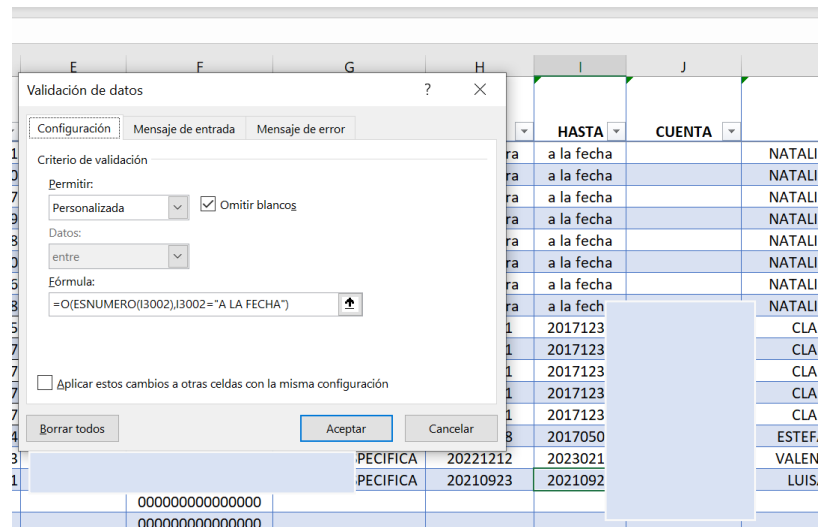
E F G H I J

Validación de datos ? ✕

Configuración | Mensaje de entrada | Mensaje de error

Criterio de validación

Permitir:
Personalizada
Omitir blancos

Datos:
entre

Fórmula:
=O(ESNUMERO(I3002),I3002="A LA FECHA")

Aplicar estos cambios a otras celdas con la misma configuración

Borrar todos | Aceptar | Cancelar

| ra | HASTA | CUENTA | |
|---|---|---|---|
| ra | a la fecha | | NATALI |
| ra | a la fecha | | NATALI |
| ra | a la fecha | | NATALI |
| ra | a la fecha | | NATALI |
| ra | a la fecha | | NATALI |
| ra | a la fecha | | NATALI |
| ra | a la fecha | | NATALI |
| ra | a la fech | | NATALI |
| 1 | 2017123 | | CLA |
| 1 | 2017123 | | CLA |
| 1 | 2017123 | | CLA |
| 1 | 2017123 | | CLA |
| 1 | 2017123 | | CLA |
| 8 | 2017050 | | ESTEF |
| PECIFICA 20221212 | 2023021 | | VALEN |
| PECIFICA 20210923 | 2021092 | | LUIS |

000000000000000
000000000000000